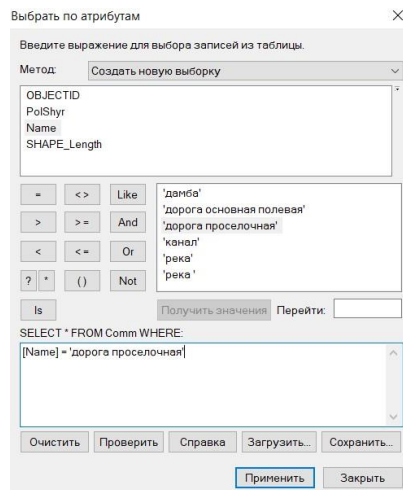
Выбрать по атрибутам ×

Введите выражение для выбора записей из таблицы.

Метод: Создать новую выборку

OBJECTID
PolShyr
Name
SHAPE_Length

= <> Like
> >= And
< <= Or
? * () Not
Is

'дамба'
'дорога основная полевая'
'дорога проселочная'
'канал'
'река'
'река '

Получить значения Перейти:

SELECT * FROM Comm WHERE:

[Name] = 'дорога проселочная'

Очистить Проверить Справка Загрузить... Сохранить...

Применить Закрыть